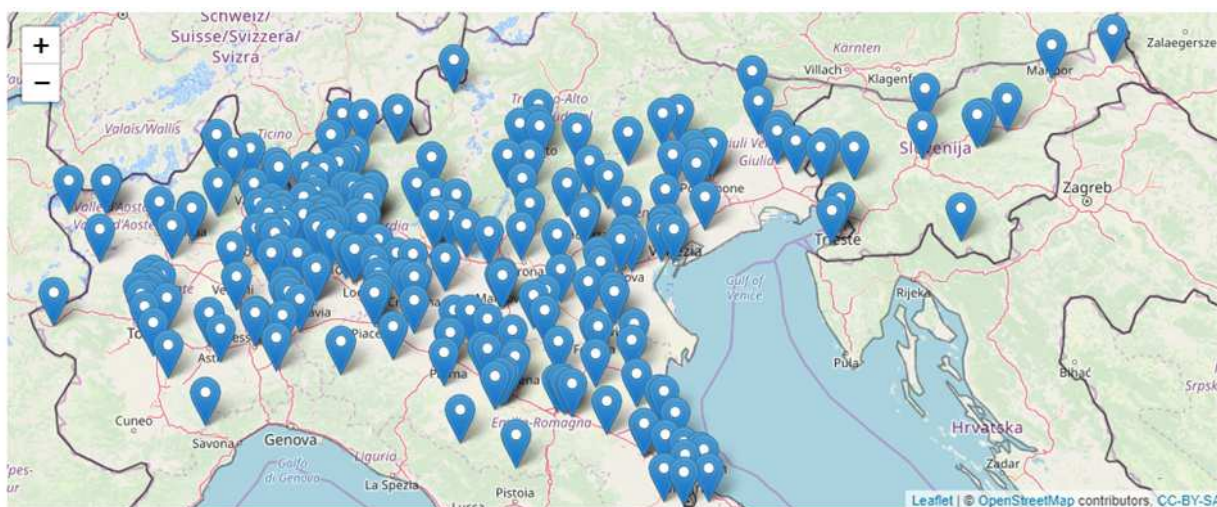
+
−
Schweiz/
Suisse/Svizzera/
Svizra
Valais/Wallis
Ticino
Valle d'Aosta
Vallée d'Aoste
Trentino-Alto
Kärnten
Villach
Klagenfurt
Maribor
Zalaegerszeg
Friuli Venezia Giulia
Slovenija
Pordenone
Zagreb
Trieste
Venezia
Verona
Lodi
Vercelli
Pavia
Piacenza
Alessandria
Asti
Torino
Cuneo
Savona
Genova
Liguria
Golfo di Genova
La Spezia
Parma
Mantova
Emilia-Romagna
Pistoia
Gulf of Venice
Rijeka
Pula
Bihać
Hrvatska
Zadar
Srpska
Alpes-
Leaflet | © OpenStreetMap contributors, CC-BY-SA